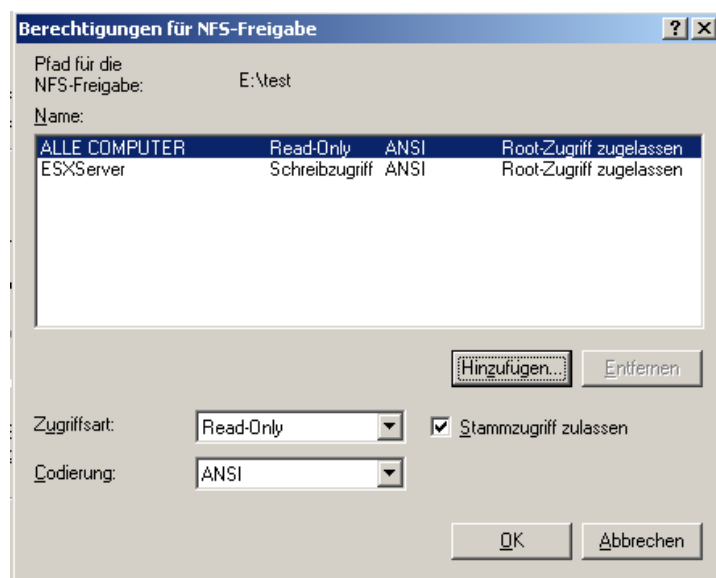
Berechtigungen für NFS-Freigabe

? X

Pfad für die NFS-Freigabe: E:\test

Name:

| | | | |
|---|---|---|---|
| ALLE COMPUTER | Read-Only | ANSI | Root-Zugriff zugelassen |
| ESXServer | Schreibzugriff | ANSI | Root-Zugriff zugelassen |

Hinzufügen...

Entfernen

Zugriffsart: Read-Only

Stammzugriff zulassen

Codierung: ANSI

OK

Abbrechen